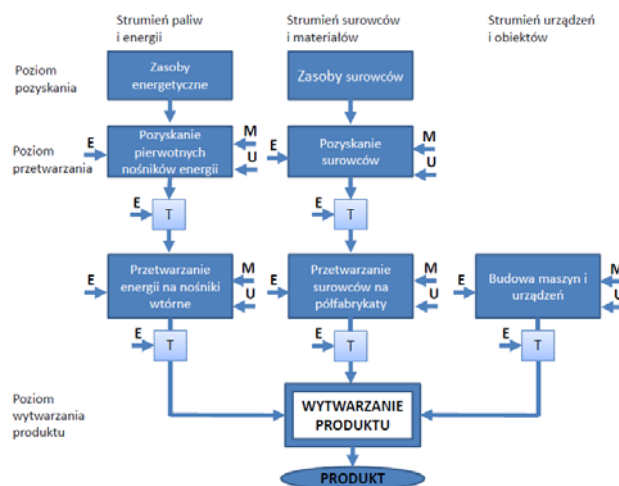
Strumień paliw i energii

Strumień surowców i materiałów

Strumień urządzeń i obiektów

Poziom pozyskania

Zasoby energetyczne

Zasoby surowców

Poziom przetwarzania

E

Pozyskanie pierwotnych nośników energii

M

U

E

Pozyskanie surowców

M

U

E

T

E

T

E

Przetwarzanie energii na nośniki wtórne

M

U

E

Przetwarzanie surowców na półfabrykaty

M

U

E

Budowa maszyn i urządzeń

E

T

E

T

E

T

Poziom wytwarzania produktu

WYTWARZANIE PRODUKTU

PRODUKT